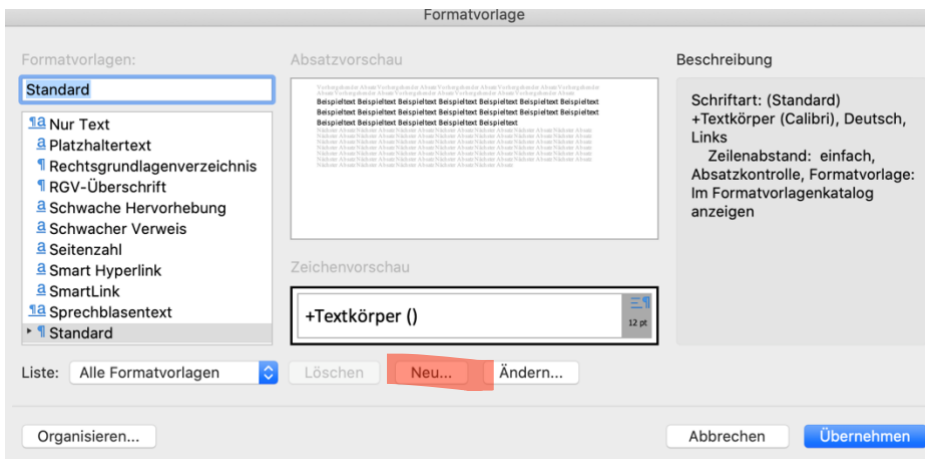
Formatvorlage

Formatvorlagen:

Standard

Nur Text
Platzhaltertext
Rechtsgrundlagenverzeichnis
RGV-Überschrift
Schwache Hervorhebung
Schwacher Verweis
Seitenzahl
Smart Hyperlink
SmartLink
Sprechblasentext
Standard

Absatzvorschau

Vorhergehender Absatz Vorhergehender Absatz Vorhergehender Absatz Vorhergehender Absatz Vorhergehender Absatz Vorhergehender Absatz
Beispieltext Beispieltext Beispieltext Beispieltext Beispieltext Beispieltext Beispieltext Beispieltext Beispieltext Beispieltext Beispieltext Beispieltext Beispieltext Beispieltext Beispieltext Beispieltext Beispieltext Beispieltext Beispieltext Beispieltext Beispieltext Beispieltext Beispieltext
Nächster Absatz Nächster Absatz Nächster Absatz Nächster Absatz Nächster Absatz Nächster Absatz Nächster Absatz Nächster Absatz Nächster Absatz Nächster Absatz Nächster Absatz Nächster Absatz Nächster Absatz Nächster Absatz Nächster Absatz Nächster Absatz Nächster Absatz Nächster Absatz Nächster Absatz Nächster Absatz

Zeichenvorschau

+Textkörper ()

12 pt

Beschreibung

Schriftart: (Standard) +Textkörper (Calibri), Deutsch, Links
Zeilenabstand: einfach, Absatzkontrolle, Formatvorlage: Im Formatvorlagenkatalog anzeigen

Liste: Alle Formatvorlagen

Löschen

Neu...

Ändern...

Organisieren...

Abbrechen

Übernehmen